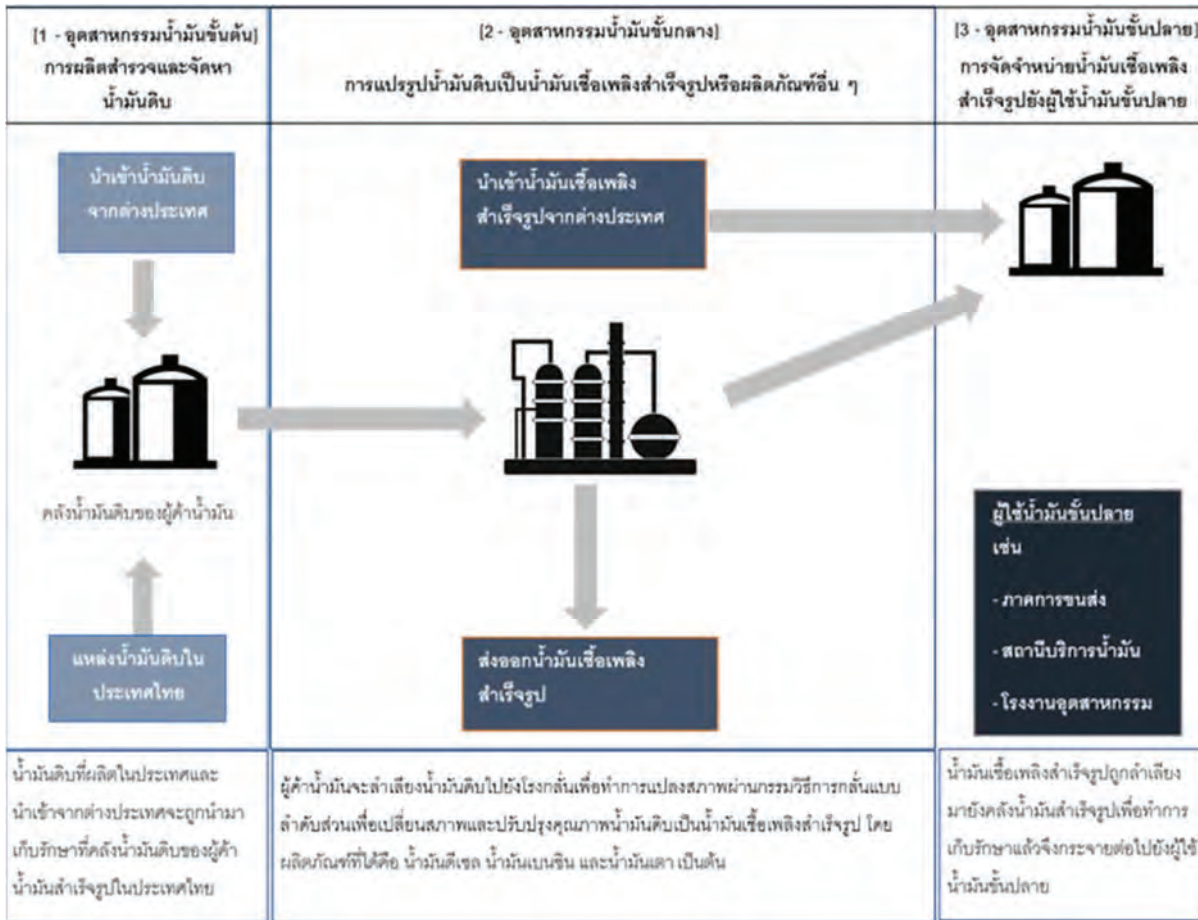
[1 - อุตสาหกรรมน้ำมันขั้นต้น]
การผลิตสำรวจและจัดหาน้ำมันดิบ

[2 - อุตสาหกรรมน้ำมันขั้นกลาง]
การแปรรูปน้ำมันดิบเป็นน้ำมันเชื้อเพลิงสำเร็จรูปหรือผลิตภัณฑ์อื่น ๆ

[3 - อุตสาหกรรมน้ำมันขั้นปลาย]
การจัดจำหน่ายน้ำมันเชื้อเพลิงสำเร็จรูปยังผู้ใช้น้ำมันขั้นปลาย

นำเข้าน้ำมันดิบจากต่างประเทศ

คลังน้ำมันดิบของผู้ค้าน้ำมัน

แหล่งน้ำมันดิบในประเทศไทย

นำเข้าน้ำมันเชื้อเพลิงสำเร็จรูปจากต่างประเทศ

ส่งออกน้ำมันเชื้อเพลิงสำเร็จรูป

ผู้ใช้น้ำมันขั้นปลาย เช่น
- ภาคการขนส่ง
- สถานีบริการน้ำมัน
- โรงงานอุตสาหกรรม

น้ำมันดิบที่ผลิตในประเทศและนำเข้าจากต่างประเทศจะถูกนำมาเก็บรักษาที่คลังน้ำมันดิบของผู้ค้าน้ำมันสำเร็จรูปในประเทศไทย

ผู้ค้าน้ำมันจะลำเลียงน้ำมันดิบไปยังโรงกลั่นเพื่อทำการแปลงสภาพผ่านกรรมวิธีการกลั่นแบบลำดับส่วนเพื่อเปลี่ยนสภาพและปรับปรุงคุณภาพน้ำมันดิบเป็นน้ำมันเชื้อเพลิงสำเร็จรูป โดยผลิตภัณฑ์ที่ได้คือ น้ำมันดีเซล น้ำมันเบนซิน และน้ำมันเตา เป็นต้น

น้ำมันเชื้อเพลิงสำเร็จรูปถูกลำเลียงมายังคลังน้ำมันสำเร็จรูปเพื่อทำการเก็บรักษาแล้วจึงกระจายต่อไปยังผู้ใช้น้ำมันขั้นปลาย